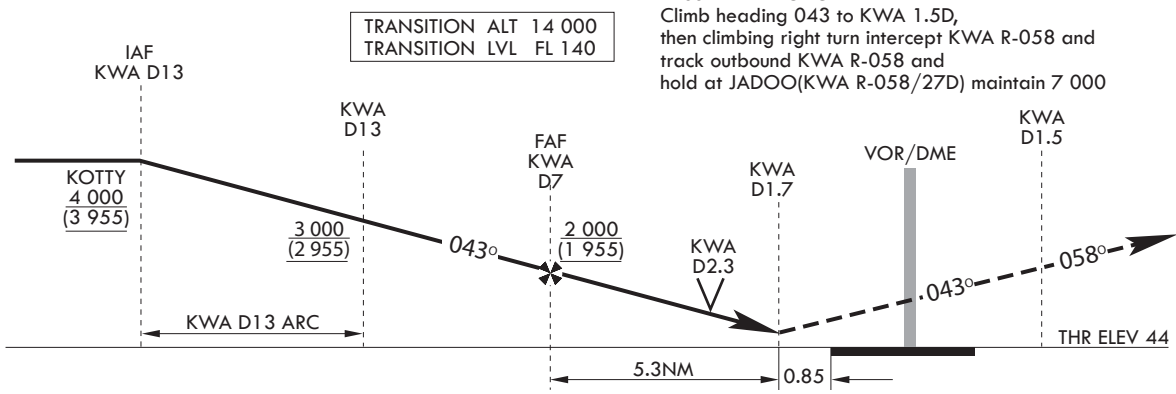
TRANSITION ALT 14 000
TRANSITION LVL FL 140

Climb heading 043 to KWA 1.5D, then climbing right turn intercept KWA R-058 and track outbound KWA R-058 and hold at JADOO(KWA R-058/27D) maintain 7 000

IAF
KWA D13

KWA
D13

FAF
KWA
D7

KWA
D1.7

VOR/DME

KWA
D1.5

KOTTY
4 000
(3 955)

3 000
(2 955)

043°

2 000
(1 955)

KWA
D2.3

043°

058°

KWA D13 ARC

THR ELEV 44

5.3NM

0.85